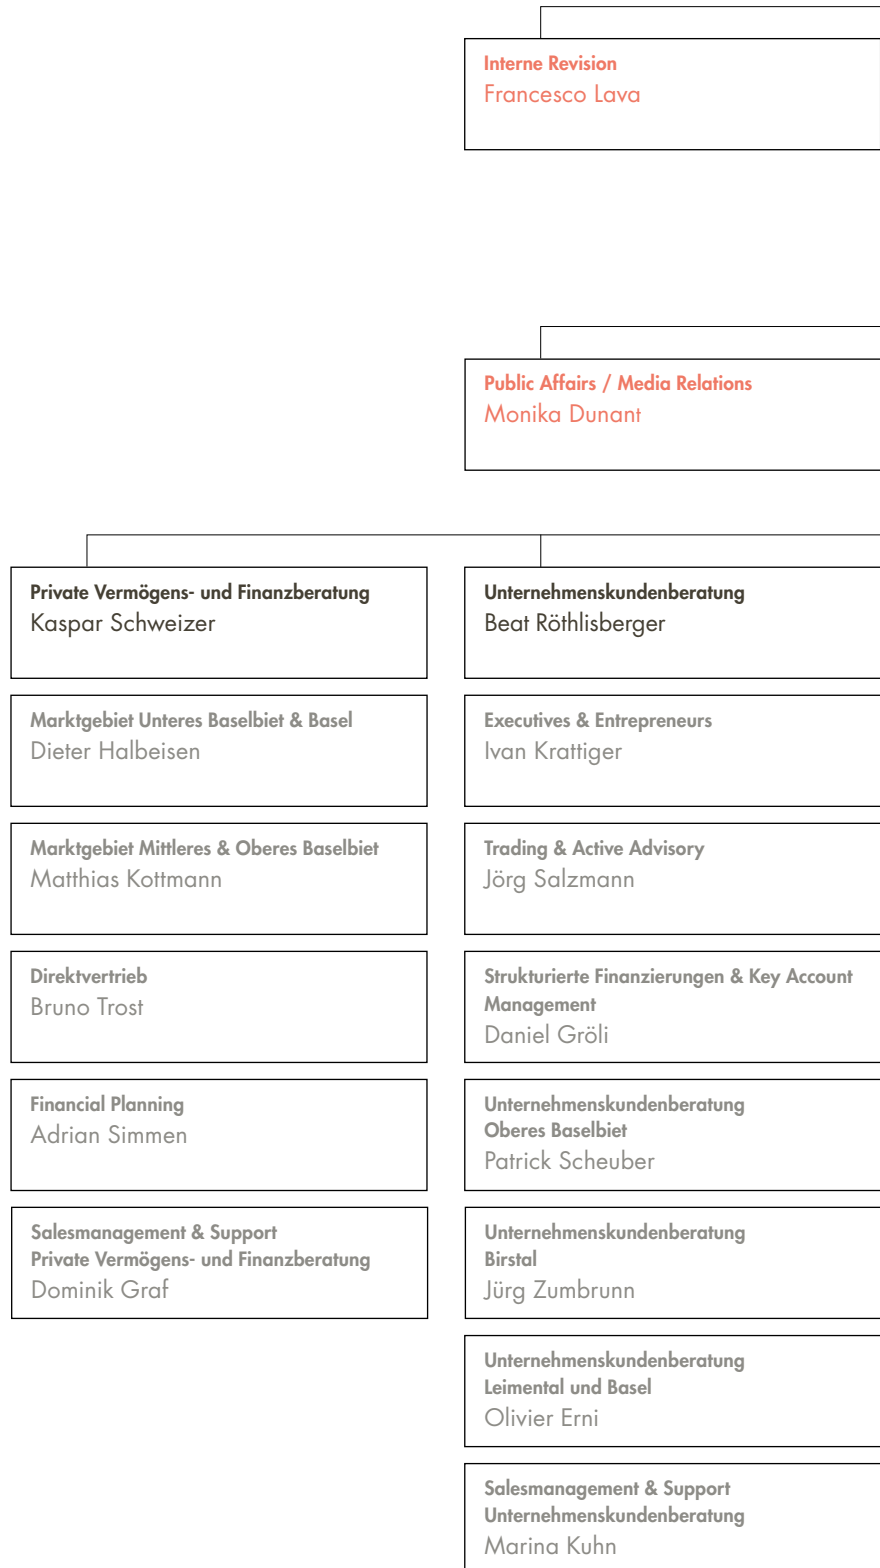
Interne Revision
Francesco Lava

Public Affairs / Media Relations
Monika Dunant

Private Vermögens- und Finanzberatung
Kaspar Schweizer

Marktgebiet Unteres Baselbiet & Basel
Dieter Halbeisen

Marktgebiet Mittleres & Oberes Baselbiet
Matthias Kottmann

Direktvertrieb
Bruno Trost

Financial Planning
Adrian Simmen

Salesmanagement & Support
Private Vermögens- und Finanzberatung
Dominik Graf

Unternehmenskundenberatung
Beat Röthlisberger

Executives & Entrepreneurs
Ivan Krattiger

Trading & Active Advisory
Jörg Salzmann

Strukturierte Finanzierungen & Key Account Management
Daniel Gröli

Unternehmenskundenberatung
Oberes Baselbiet
Patrick Scheuber

Unternehmenskundenberatung
Birstal
Jürg Zumbrunn

Unternehmenskundenberatung
Leimental und Basel
Olivier Erni

Salesmanagement & Support
Unternehmenskundenberatung
Marina Kuhn